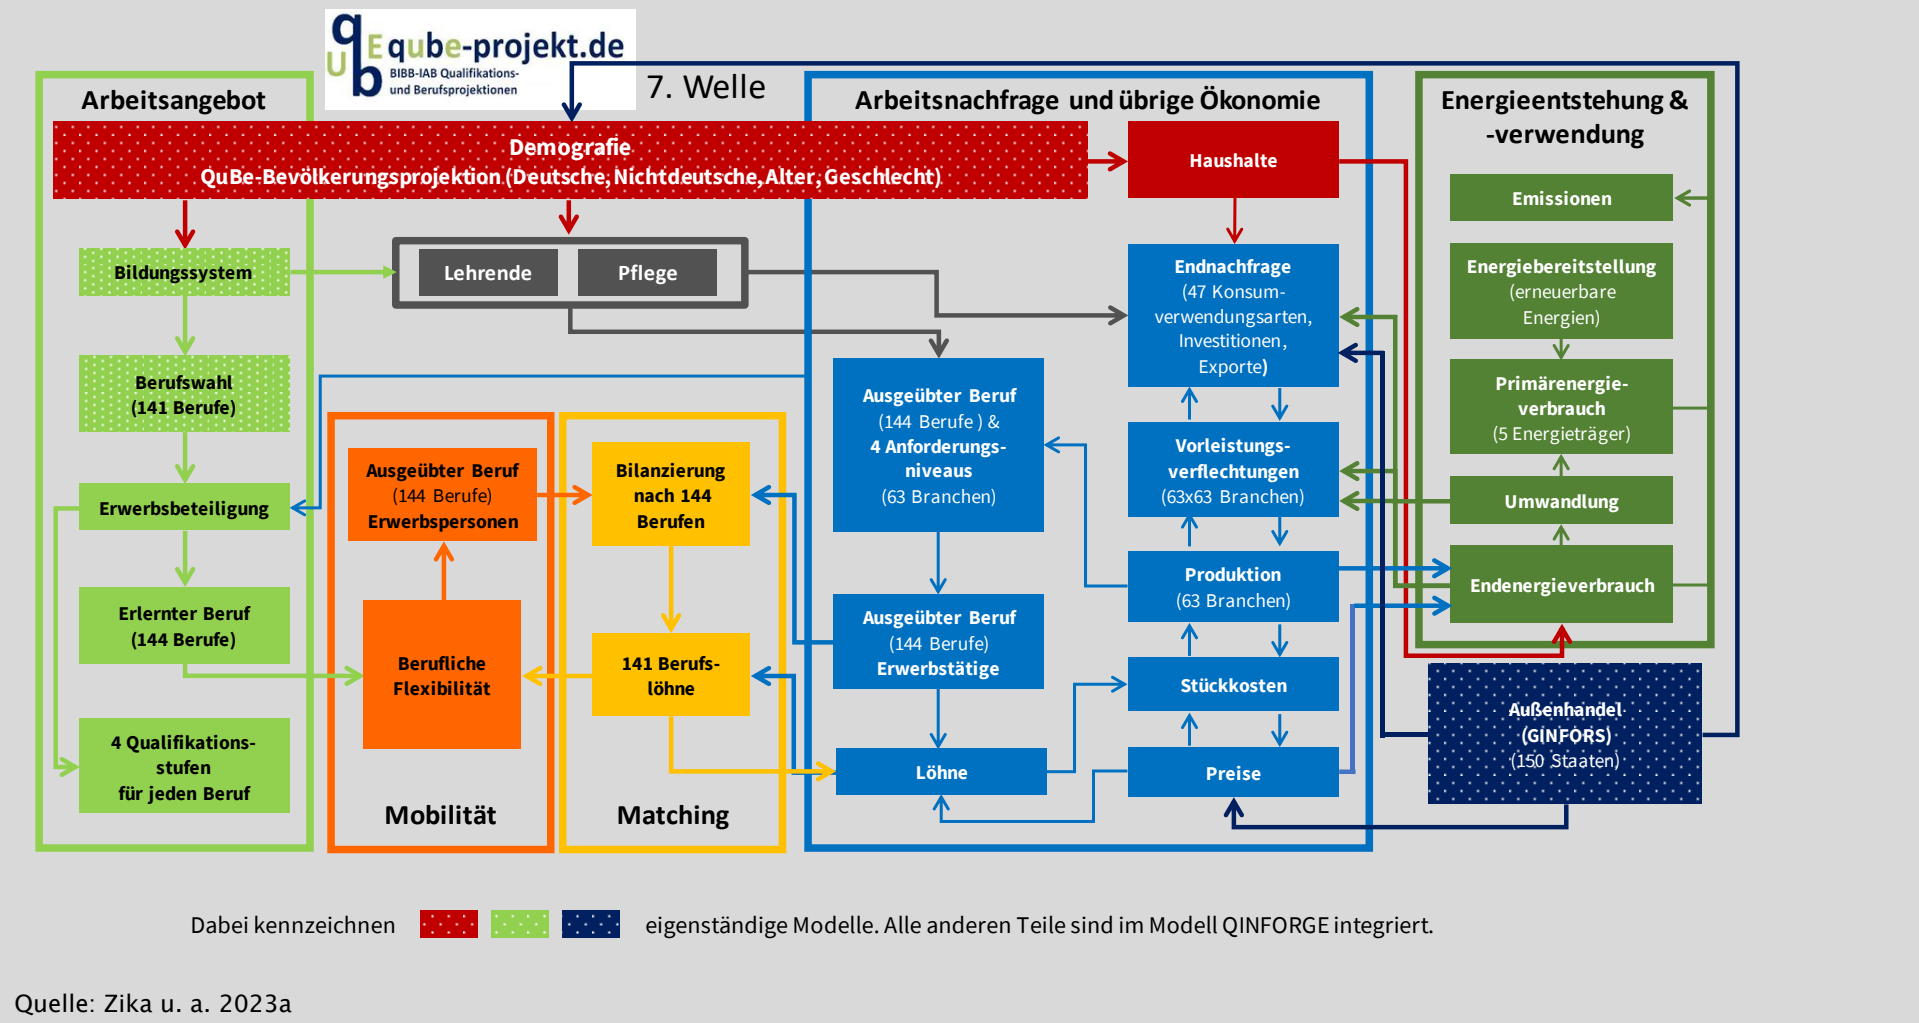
qube-projekt.de
BIBB-IAB Qualifikations- und Berufsprojektionen

7. Welle

Arbeitsangebot

Arbeitsnachfrage und übrige Ökonomie

Energieentstehung & -verwendung

Demografie
QuBe-Bevölkerungsprojektion (Deutsche, Nichtdeutsche, Alter, Geschlecht)

Haushalte

Emissionen

Bildungssystem

Lehrende

Pflege

Endnachfrage (47 Konsumverwendungsarten, Investitionen, Exporte)

Energiebereitstellung (erneuerbare Energien)

Berufswahl (141 Berufe)

Primärenergieverbrauch (5 Energieträger)

Ausgeübter Beruf (144 Berufe) & 4 Anforderungsniveaus (63 Branchen)

Vorleistungsverflechtungen (63x63 Branchen)

Erwerbsbeteiligung

Ausgeübter Beruf (144 Berufe) Erwerbspersonen

Bilanzierung nach 144 Berufen

Umwandlung

Produktion (63 Branchen)

Endenergieverbrauch

Erlernter Beruf (144 Berufe)

Berufliche Flexibilität

141 Berufslöhne

Ausgeübter Beruf (144 Berufe) Erwerbstätige

Stückkosten

Außenhandel (GINFORS) (150 Staaten)

4 Qualifikationsstufen für jeden Beruf

Löhne

Preise

Mobilität

Matching

Dabei kennzeichnen eigenständige Modelle. Alle anderen Teile sind im Modell QINFORGE integriert.

Quelle: Zika u. a. 2023a